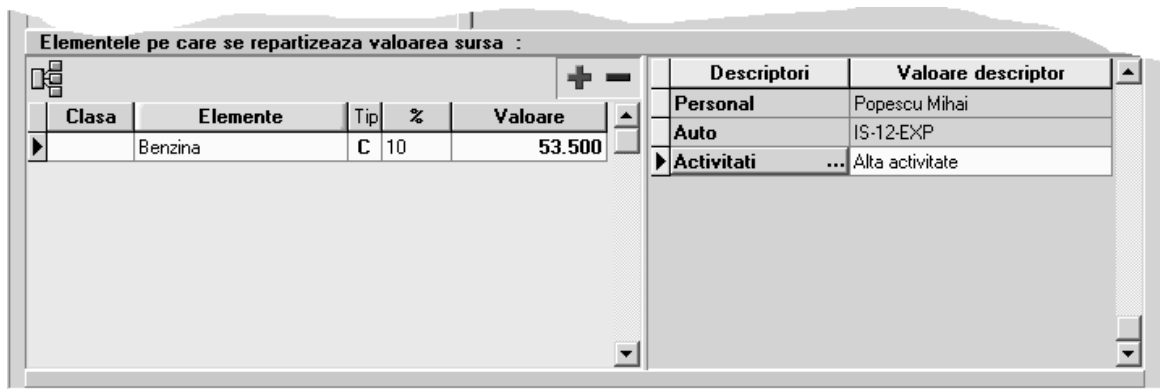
Elementele pe care se repartizeaza valoarea sursa :

| Clasa | Elemente | Tip | % | Valoare |
|---|---|---|---|---|
| | Benzina | C | 10 | 53.500 |

| Descriptori | Valoare descriptor |
|---|---|
| Personal | Popescu Mihai |
| Auto | IS-12-EXP |
| Activitati ... | Alta activitate |